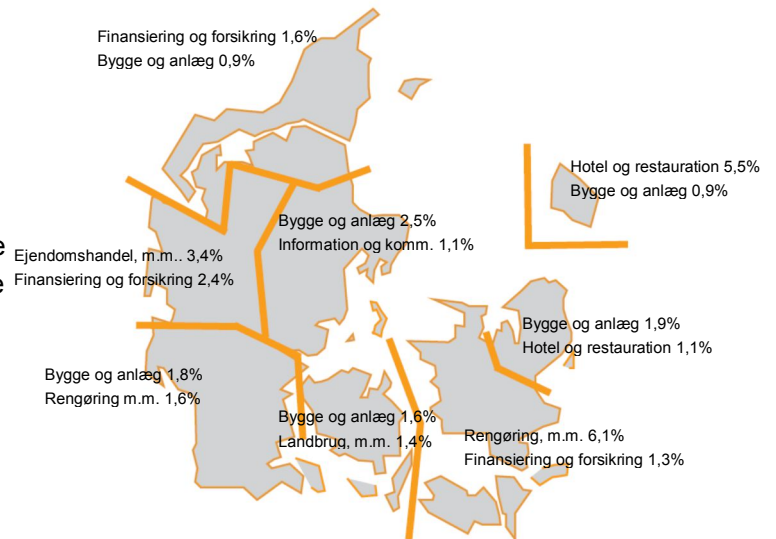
Finansiering og forsikring 1,6%
Bygge og anlæg 0,9%

Hotel og restauration 5,5%
Bygge og anlæg 0,9%

Bygge og anlæg 2,5%
Information og komm. 1,1%

e Ejendomshandel, m.m.. 3,4%
e Finansiering og forsikring 2,4%

Bygge og anlæg 1,9%
Hotel og restauration 1,1%

Bygge og anlæg 1,8%
Rengøring m.m. 1,6%

Bygge og anlæg 1,6%
Landbrug, m.m. 1,4%

Rengøring, m.m. 6,1%
Finansiering og forsikring 1,3%